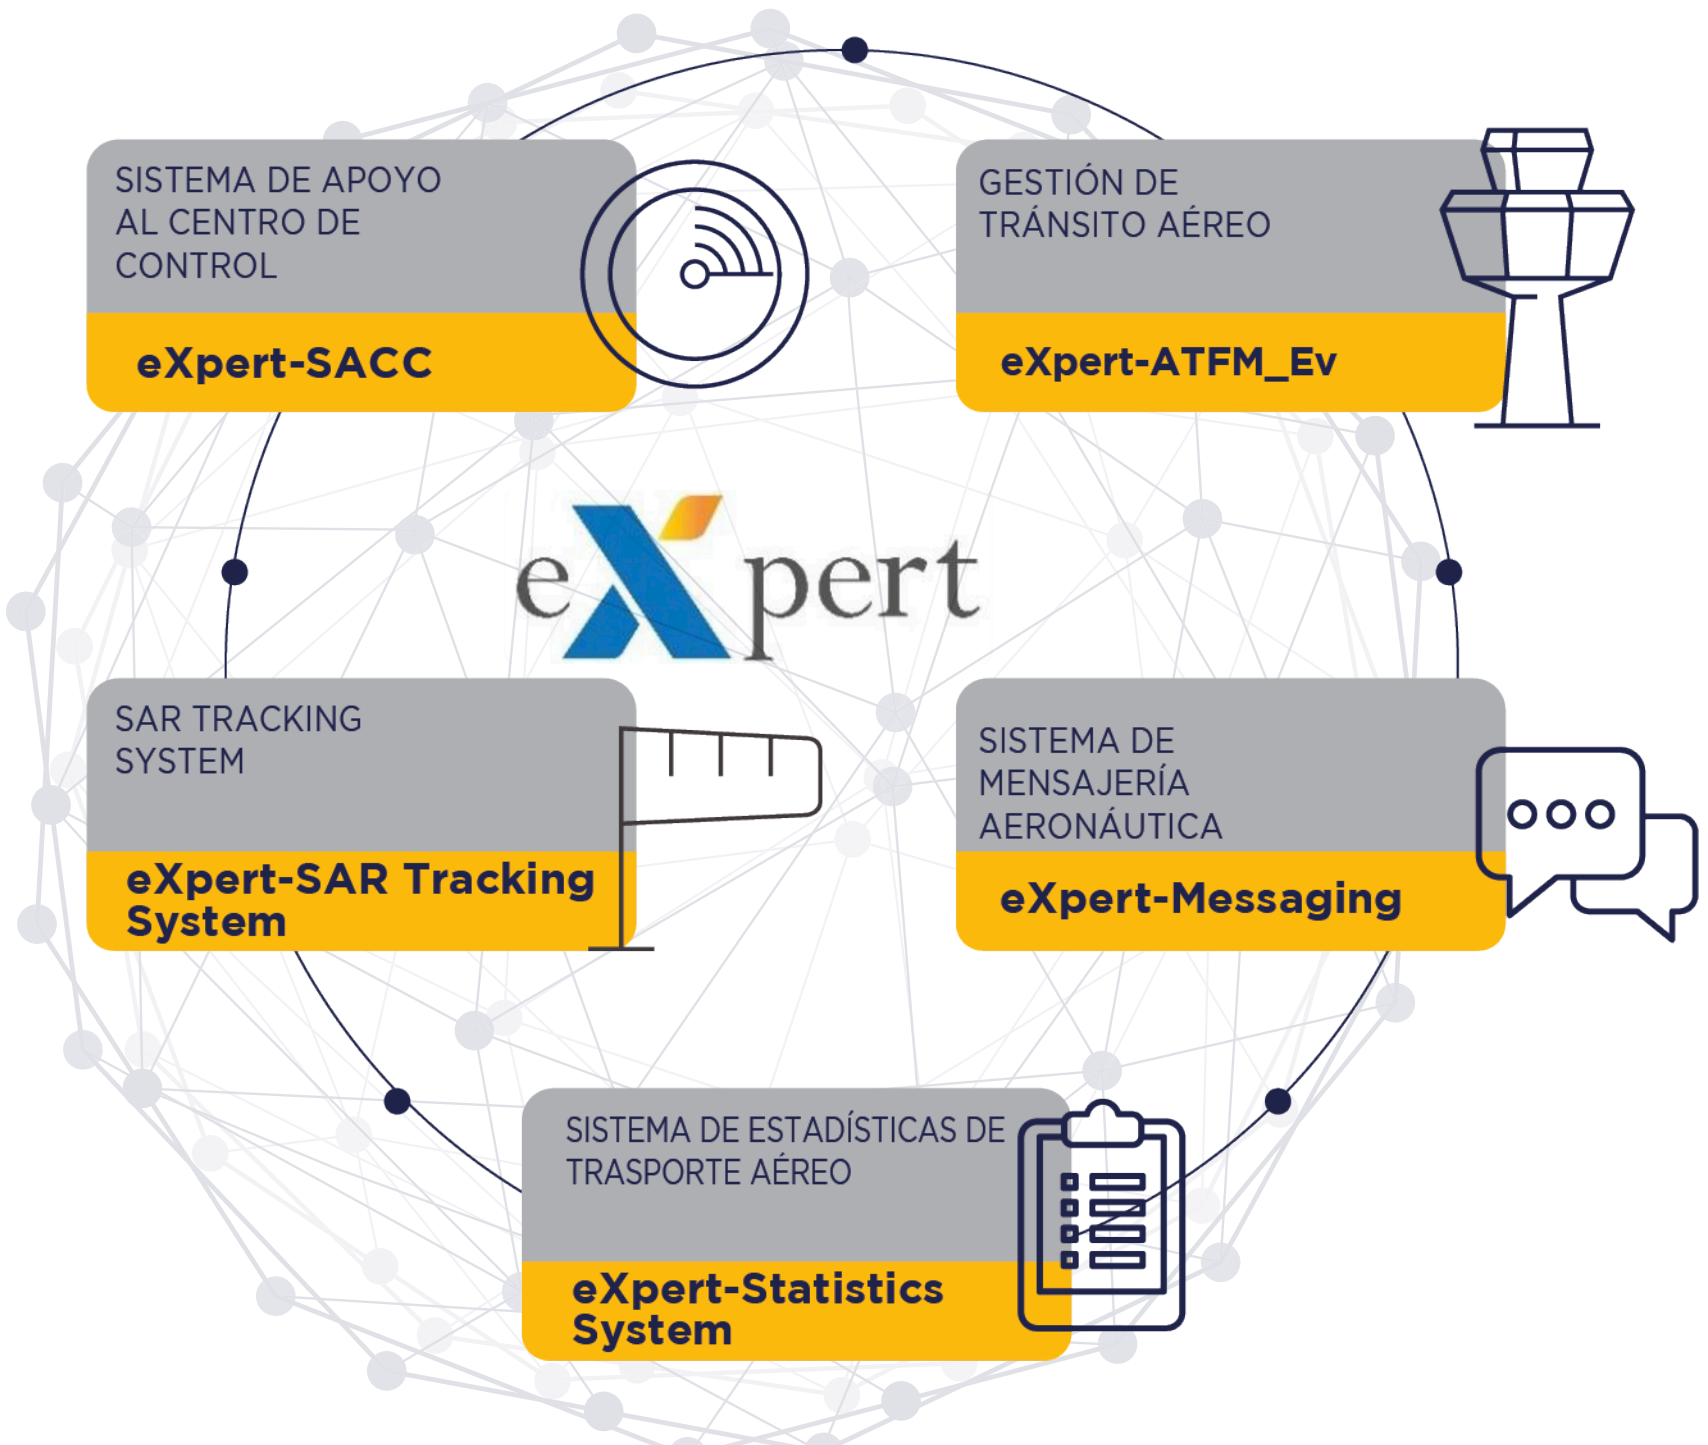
SISTEMA DE APOYO AL CENTRO DE CONTROL

eXpert-SACC

GESTIÓN DE TRÁNSITO AÉREO

eXpert-ATFM_Ev

eXpert

SAR TRACKING SYSTEM

eXpert-SAR Tracking System

SISTEMA DE MENSAJERÍA AERONÁUTICA

eXpert-Messaging

SISTEMA DE ESTADÍSTICAS DE TRASPORTE AÉREO

eXpert-Statistics System